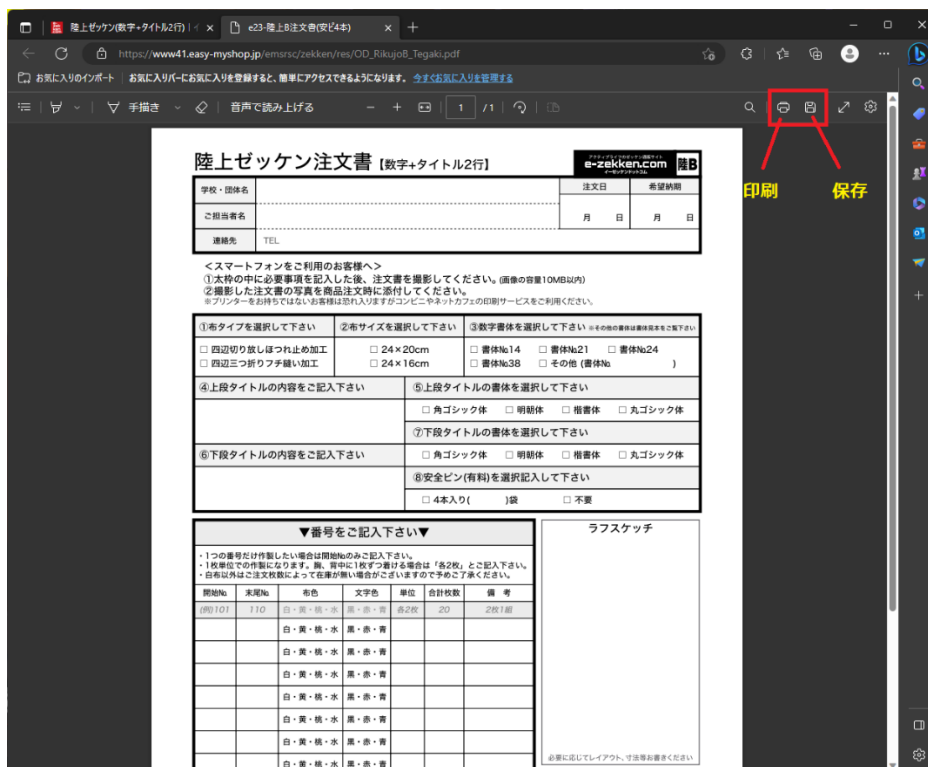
陸上ゼッケン(数字+タイトル2行) | ×
e23-陸上B注文書(安ピ4本) ×
+

https://www41.easy-myshop.jp/emsrsc/zekken/res/OD_RikujoB_Tegaki.pdf

お気に入りのインポート | お気に入りバーにお気に入りを登録すると、簡単にアクセスできるようになります。今すぐお気に入りを管理する

手描き 音声で読み上げる − + 1 /1

印刷 保存

陸上ゼッケン注文書【数字+タイトル2行】

アクティブライフのゼッケン通販サイト e-zekken.com イーゼッケンドットコム 陸B

| 学校・団体名 | | 注文日 | 希望納期 |
|---|---|---|---|
| ご担当者名 | | 月 日 | 月 日 |
| 連絡先 | TEL | | |

<スマートフォンをご利用のお客様へ>
①太枠の中に必要事項を記入した後、注文書を撮影してください。(画像の容量10MB以内)
②撮影した注文書の写真を商品注文時に添付してください。
※プリンターをお持ちではないお客様は恐れ入りますがコンビニやネットカフェの印刷サービスをご利用ください。

| ①布タイプを選択して下さい | ②布サイズを選択して下さい | ③数字書体を選択して下さい ※その他の書体は書体見本をご覧下さい |
|---|---|---|
| □ 四辺切り放しほつれ止め加工 □ 四辺三つ折りフチ縫い加工 | □ 24×20cm □ 24×16cm | □ 書体№14 □ 書体№21 □ 書体№24 □ 書体№38 □ その他 (書体№ ) |

④上段タイトルの内容をご記入下さい
⑤上段タイトルの書体を選択して下さい
□ 角ゴシック体 □ 明朝体 □ 楷書体 □ 丸ゴシック体
⑦下段タイトルの書体を選択して下さい
□ 角ゴシック体 □ 明朝体 □ 楷書体 □ 丸ゴシック体
⑥下段タイトルの内容をご記入下さい
⑧安全ピン(有料)を選択記入して下さい
□ 4本入り( )袋 □ 不要

▼番号をご記入下さい▼
・1つの番号だけ作製したい場合は開始№のみご記入下さい。
・1枚単位での作製になります。胸、背中に1枚ずつ着ける場合は「各2枚」とご記入下さい。
・白布以外はご注文枚数によって在庫が無い場合がございますので予めご了承ください。

| 開始№ | 末尾№ | 布色 | 文字色 | 単位 | 合計枚数 | 備考 |
|---|---|---|---|---|---|---|
| (例)101 | 110 | 白・黄・桃・水 | 黒・赤・青 | 各2枚 | 20 | 2枚1組 |
| | | 白・黄・桃・水 | 黒・赤・青 | | | |
| | | 白・黄・桃・水 | 黒・赤・青 | | | |
| | | 白・黄・桃・水 | 黒・赤・青 | | | |
| | | 白・黄・桃・水 | 黒・赤・青 | | | |
| | | 白・黄・桃・水 | 黒・赤・青 | | | |
| | | 白・黄・桃・水 | 黒・赤・青 | | | |
| | | 白・黄・桃・水 | 黒・赤・青 | | | |

ラフスケッチ
必要に応じてレイアウト、寸法等お書きください